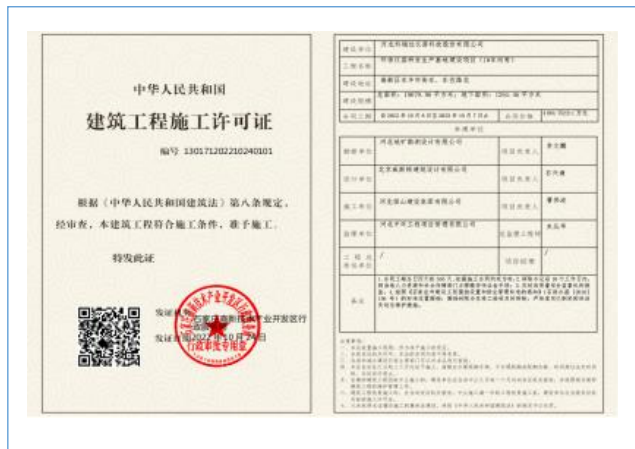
中华人民共和国

建筑工程施工许可证

编号 130171202210240101

根据《中华人民共和国建筑法》第八条规定，经审查，本建筑工程符合施工条件，准予施工。

特发此证

发证机关 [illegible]石家庄高新技术产业开发区行政审批局

发证日期 2022年10月24日

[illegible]行政审批专用章

| 建设单位 | 河北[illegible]科技股份有限公司 | | |
|---|---|---|---|
| 工程名称 | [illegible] | | |
| 建设地址 | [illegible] | | |
| 建设规模 | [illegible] | | |
| 合同工期 | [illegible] | 合同价格 | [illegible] |
| | 参建单位 | | |
| 勘察单位 | 河北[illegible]有限公司 | 项目负责人 | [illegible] |
| 设计单位 | 北京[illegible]设计有限公司 | 项目负责人 | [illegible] |
| 施工单位 | 河北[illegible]有限公司 | 项目经理 | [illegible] |
| 监理单位 | 河北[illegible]有限公司 | 总监理工程师 | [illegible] |
| 工程总承包单位 | | 项目经理 | |
| 备注 | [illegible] | | |

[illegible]